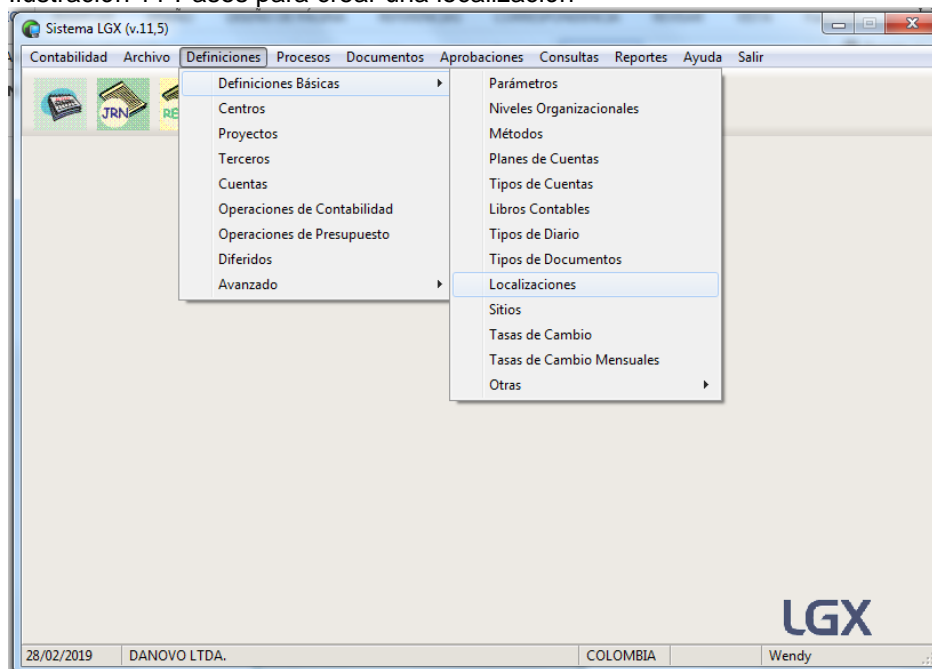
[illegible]

Sistema LGX (v.11,5)

Contabilidad Archivo Definiciones Procesos Documentos Aprobaciones Consultas Reportes Ayuda Salir

JRN RE

Definiciones Básicas
Centros
Proyectos
Terceros
Cuentas
Operaciones de Contabilidad
Operaciones de Presupuesto
Diferidos
Avanzado

Parámetros
Niveles Organizacionales
Métodos
Planes de Cuentas
Tipos de Cuentas
Libros Contables
Tipos de Diario
Tipos de Documentos
Localizaciones
Sitios
Tasas de Cambio
Tasas de Cambio Mensuales
Otras

LGX

28/02/2019 DANOVO LTDA. COLOMBIA Wendy